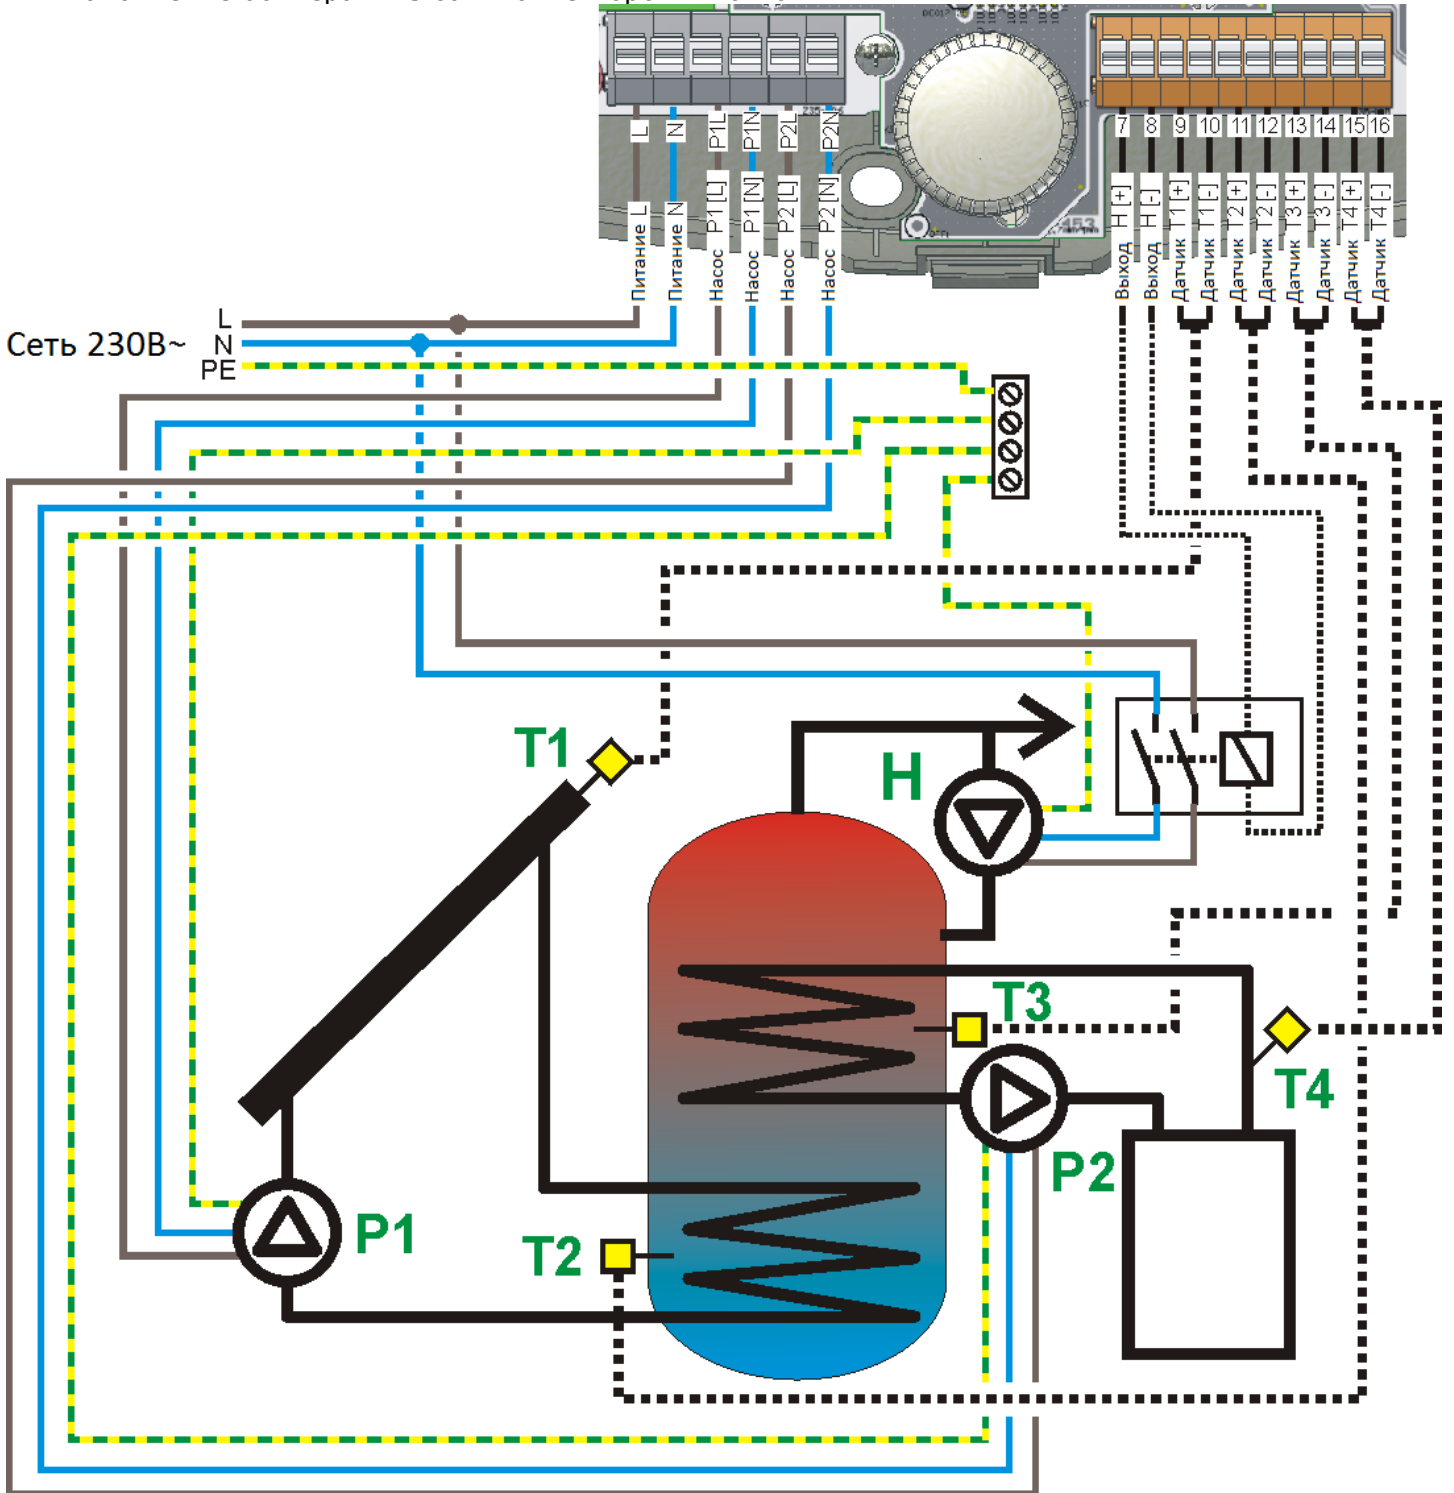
L
N
P1L
P1N
P2L
P2N
Питание L
Питание N
Насос P1 [L]
Насос P1 [N]
Насос P2 [L]
Насос P2 [N]
7 8 9 10 11 12 13 14 15 16
Выход H [+]
Выход H [-]
Датчик T1 [+]
Датчик T1 [-]
Датчик T2 [+]
Датчик T2 [-]
Датчик T3 [+]
Датчик T3 [-]
Датчик T4 [+]
Датчик T4 [-]
Сеть 230В~
L
N
PE
T1
H
T3
T4
P2
P1
T2